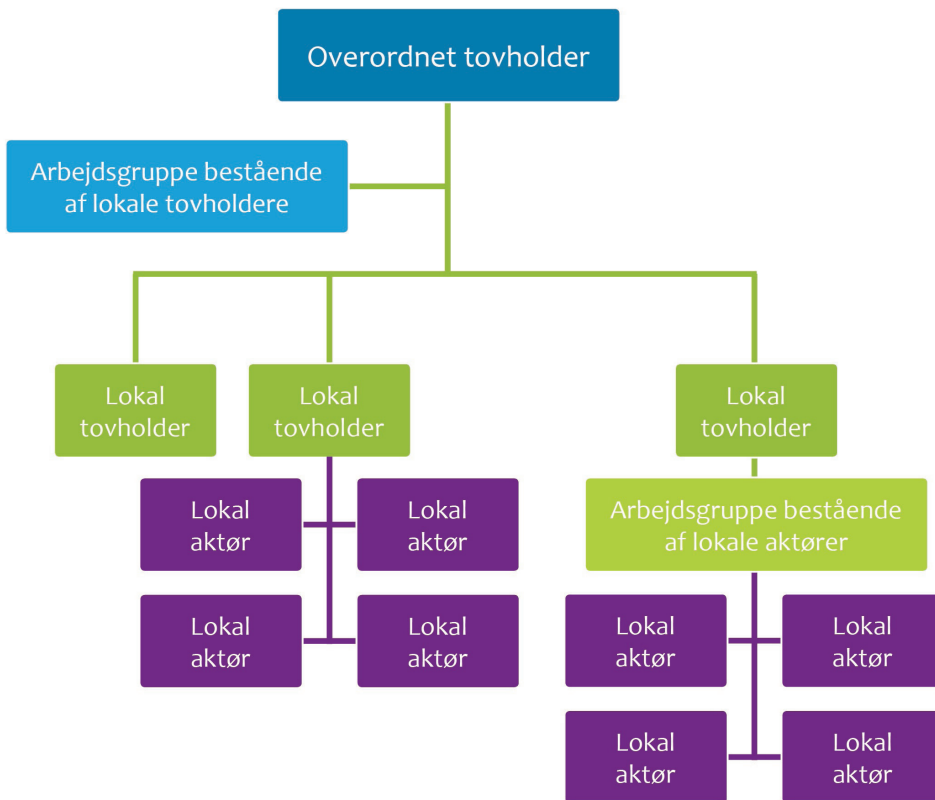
Overordnet tovholder

Arbejdsgruppe bestående af lokale tovholdere

Lokal tovholder

Lokal tovholder

Lokal tovholder

Lokal aktør

Lokal aktør

Lokal aktør

Lokal aktør

Arbejdsgruppe bestående af lokale aktører

Lokal aktør

Lokal aktør

Lokal aktør

Lokal aktør